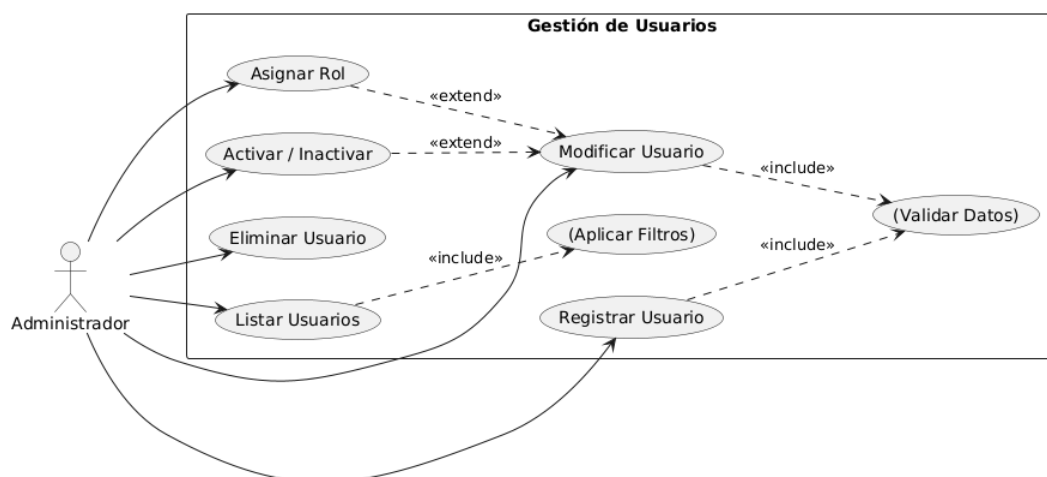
Gestión de Usuarios

Asignar Rol

«extend»

Activar / Inactivar

«extend»

Modificar Usuario

«include»

Eliminar Usuario

(Aplicar Filtros)

(Validar Datos)

«include»

«include»

Administrador

Listar Usuarios

Registrar Usuario